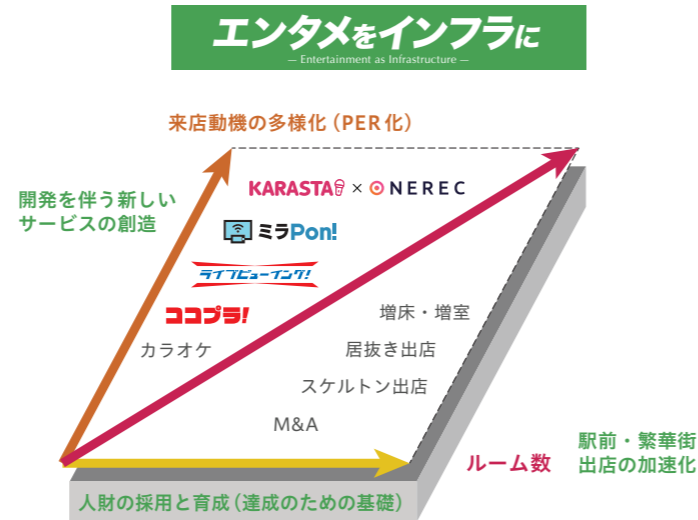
エンタメをインフラに
— Entertainment as Infrastructure —

来店動機の多様化（PER化）

開発を伴う新しいサービスの創造

KARASTA × NEREC

ミラPon!

ライブビューイング!

ココプラ!

カラオケ

増床・増室

居抜き出店

スケルトン出店

M&A

ルーム数

駅前・繁華街出店の加速化

人財の採用と育成（達成のための基礎）